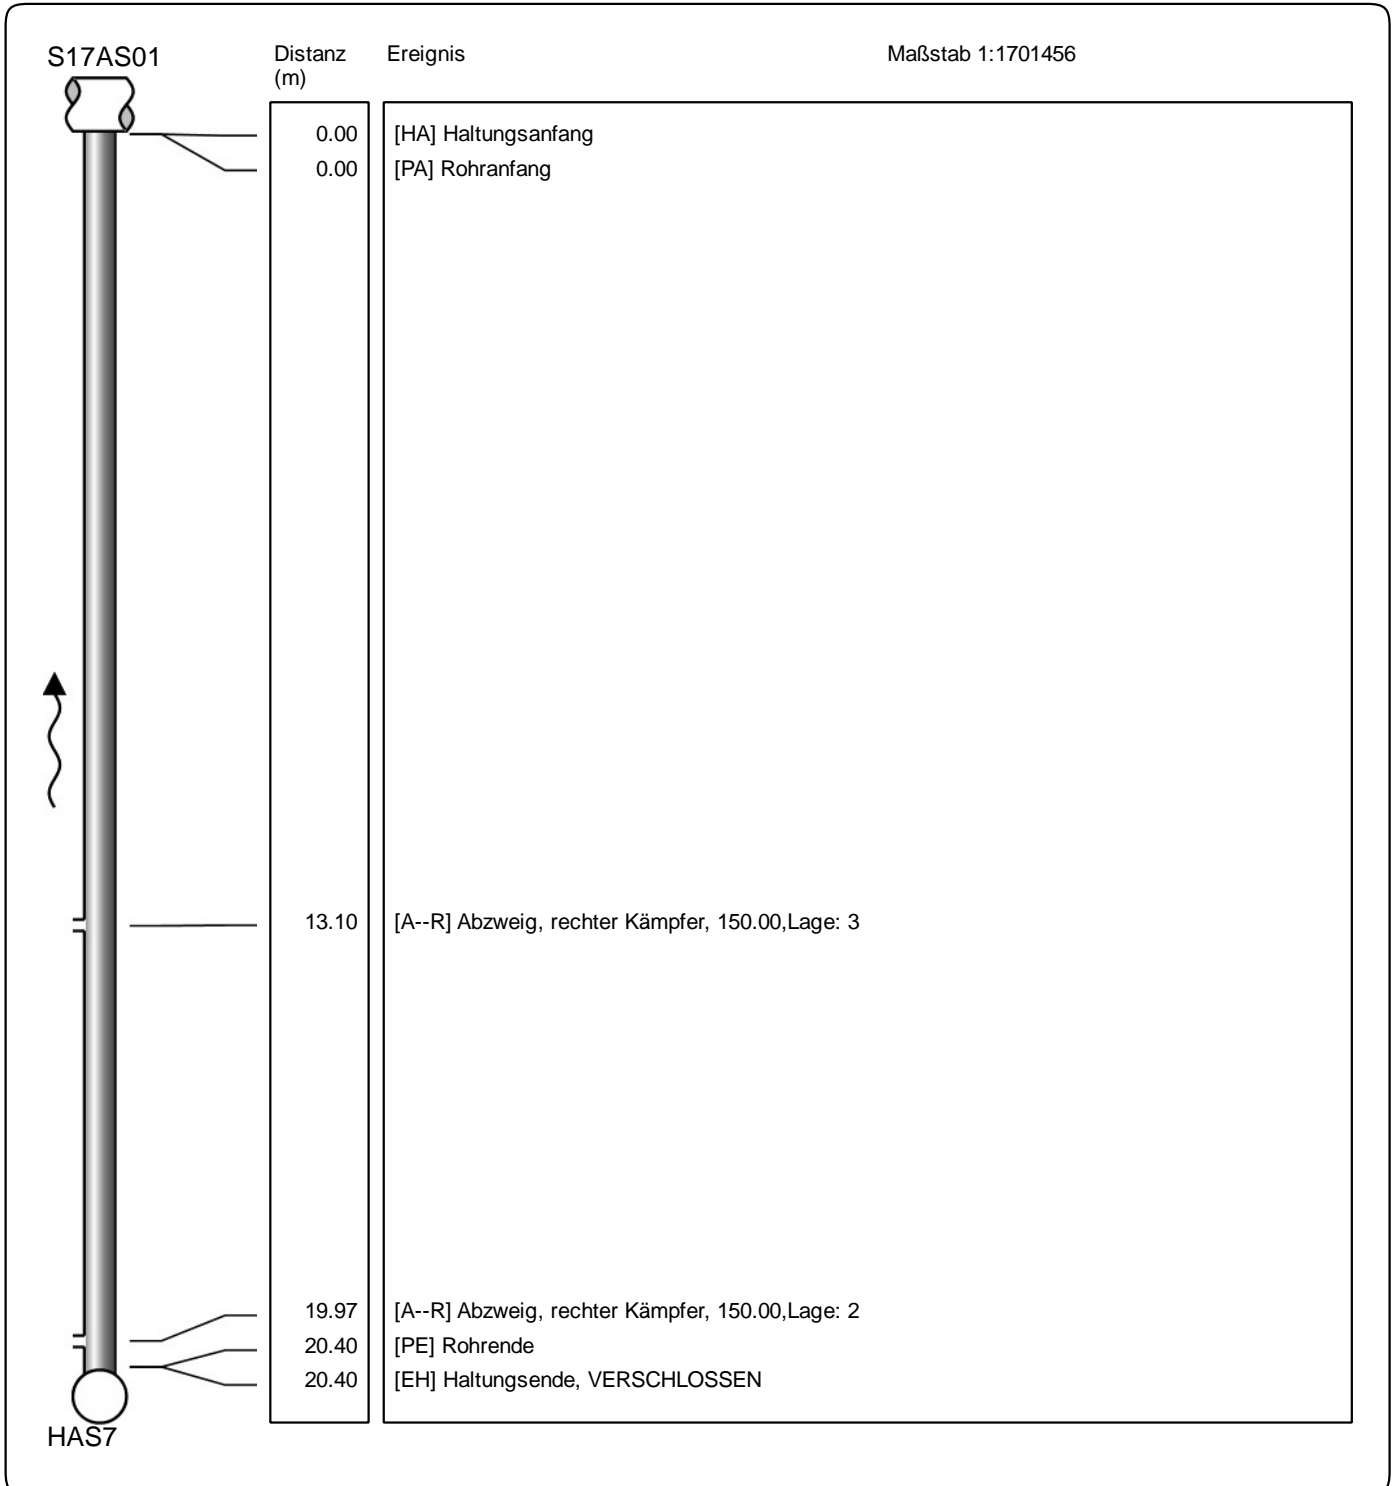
S17AS01

Distanz (m)

Ereignis

Maßstab 1:1701456

| Distanz (m) | Ereignis |
|---|---|
| 0.00 | [HA] Haltungsanfang |
| 0.00 | [PA] Rohranfang |
| 13.10 | [A--R] Abzweig, rechter Kämpfer, 150.00,Lage: 3 |
| 19.97 | [A--R] Abzweig, rechter Kämpfer, 150.00,Lage: 2 |
| 20.40 | [PE] Rohrende |
| 20.40 | [EH] Haltungsende, VERSCHLOSSEN |

HAS7